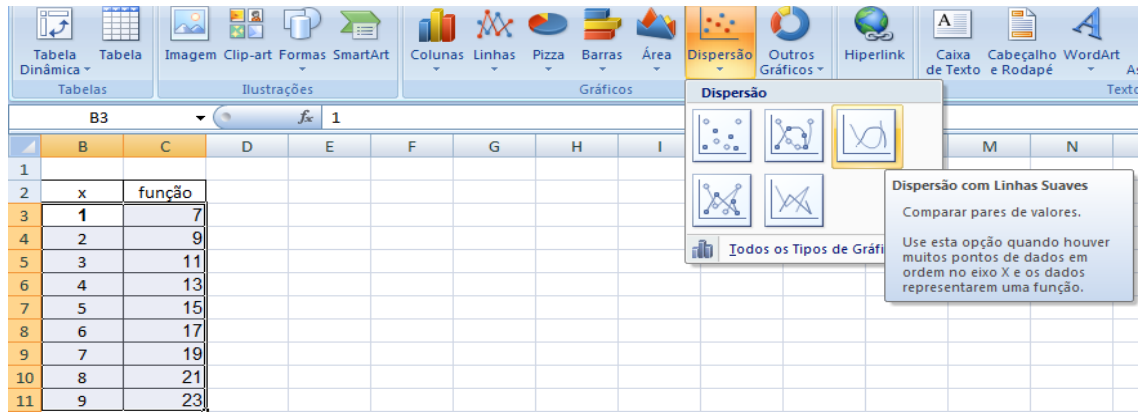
Tabela Dinâmica Tabela | Imagem Clip-art Formas SmartArt | Colunas Linhas Pizza Barras Área Dispersão Outros Gráficos | Hiperlink | Caixa de Texto Cabeçalho e Rodapé WordArt As

Tabelas | Ilustrações | Gráficos | Texto

B3 $f_x$ 1

Dispersão

Todos os Tipos de Gráfi

Dispersão com Linhas Suaves

Comparar pares de valores.

Use esta opção quando houver muitos pontos de dados em ordem no eixo X e os dados representarem uma função.

| | B | C | D | E | F | G | H | I | M | N |
|---|---|---|---|---|---|---|---|---|---|---|
| 1 | | | | | | | | | | |
| 2 | x | função | | | | | | | | |
| 3 | 1 | 7 | | | | | | | | |
| 4 | 2 | 9 | | | | | | | | |
| 5 | 3 | 11 | | | | | | | | |
| 6 | 4 | 13 | | | | | | | | |
| 7 | 5 | 15 | | | | | | | | |
| 8 | 6 | 17 | | | | | | | | |
| 9 | 7 | 19 | | | | | | | | |
| 10 | 8 | 21 | | | | | | | | |
| 11 | 9 | 23 | | | | | | | | |